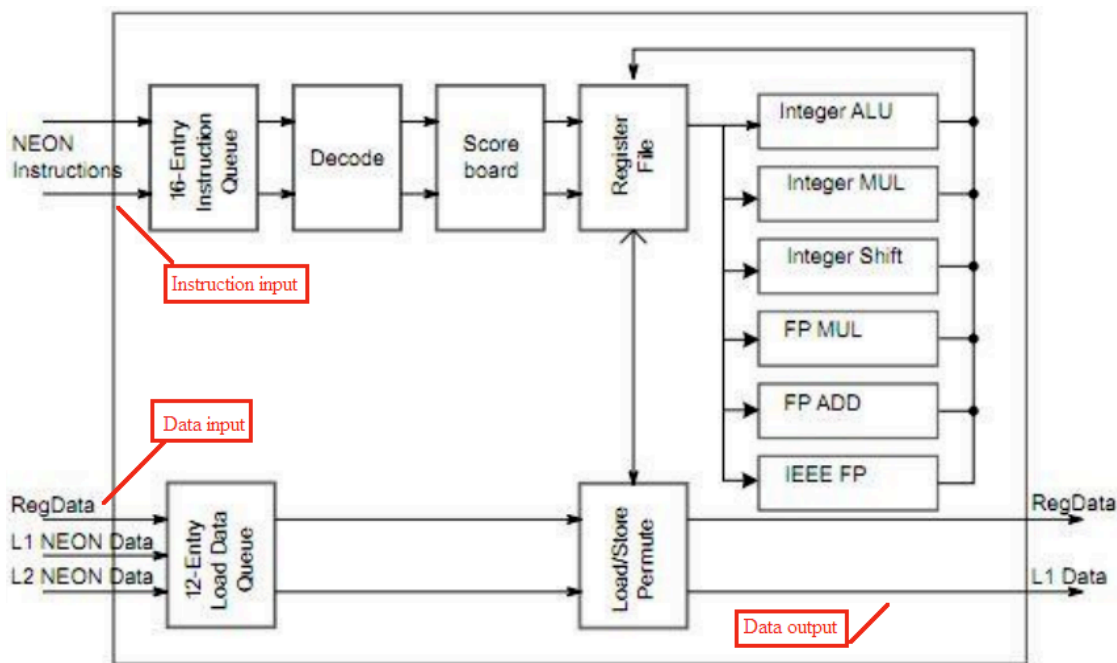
NEON Instructions

16-Entry Instruction Queue

Decode

Score board

Register File

Integer ALU

Integer MUL

Integer Shift

FP MUL

FP ADD

IEEE FP

Instruction input

Data input

RegData

L1 NEON Data

L2 NEON Data

12-Entry Load Data Queue

Load/Store Permute

RegData

L1 Data

Data output